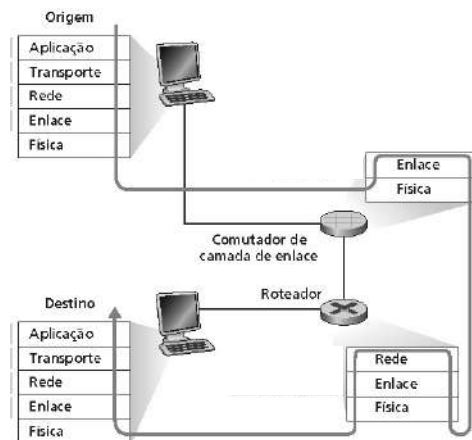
Origem

| Aplicação |
|---|
| Transporte |
| Rede |
| Enlace |
| Física |

| Enlace |
|---|
| Física |

Comutador de camada de enlace

Roteador

Destino

| Aplicação |
|---|
| Transporte |
| Rede |
| Enlace |
| Física |

| Rede |
|---|
| Enlace |
| Física |